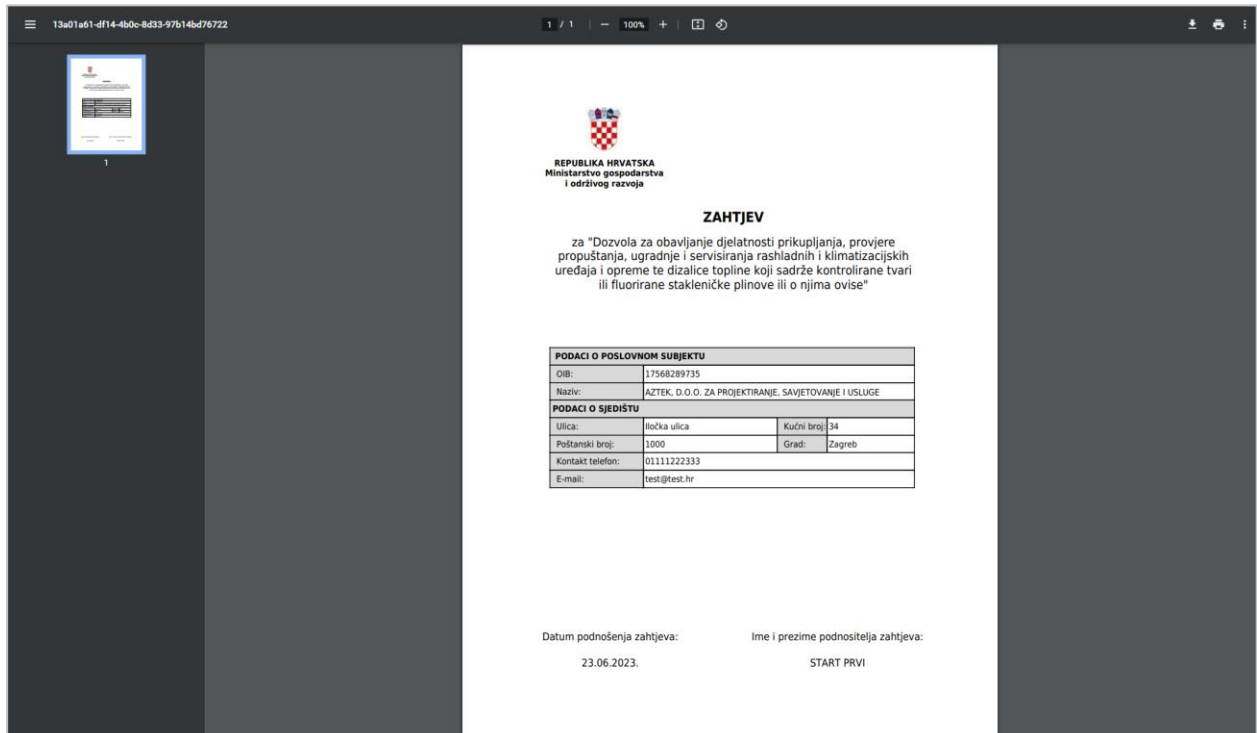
13a01a61-df14-4b0c-8d33-97b14bd76722

1 / 1 | — 100% +

1

REPUBLIKA HRVATSKA
Ministarstvo gospodarstva
i održivog razvoja

ZAHTJEV

za "Dozvola za obavljanje djelatnosti prikupljanja, provjere propuštanja, ugradnje i servisiranja rashladnih i klimatizacijskih uređaja i opreme te dizalice topline koji sadrže kontrolirane tvari ili fluorirane stakleničke plinove ili o njima ovise"

| PODACI O POSLOVNOM SUBJEKTU | | | |
|---|---|---|---|
| OIB: | 17568289735 | | |
| Naziv: | AZTEK, D.O.O. ZA PROJEKTIRANJE, SAVJETOVANJE I USLUGE | | |
| PODACI O SJEDIŠTU | | | |
| Ulica: | Iločka ulica | Kućni broj: | 34 |
| Poštanski broj: | 1000 | Grad: | Zagreb |
| Kontakt telefon: | 01111222333 | | |
| E-mail: | test@test.hr | | |

Datum podnošenja zahtjeva:
23.06.2023.

Ime i prezime podnositelja zahtjeva:
START PRVI